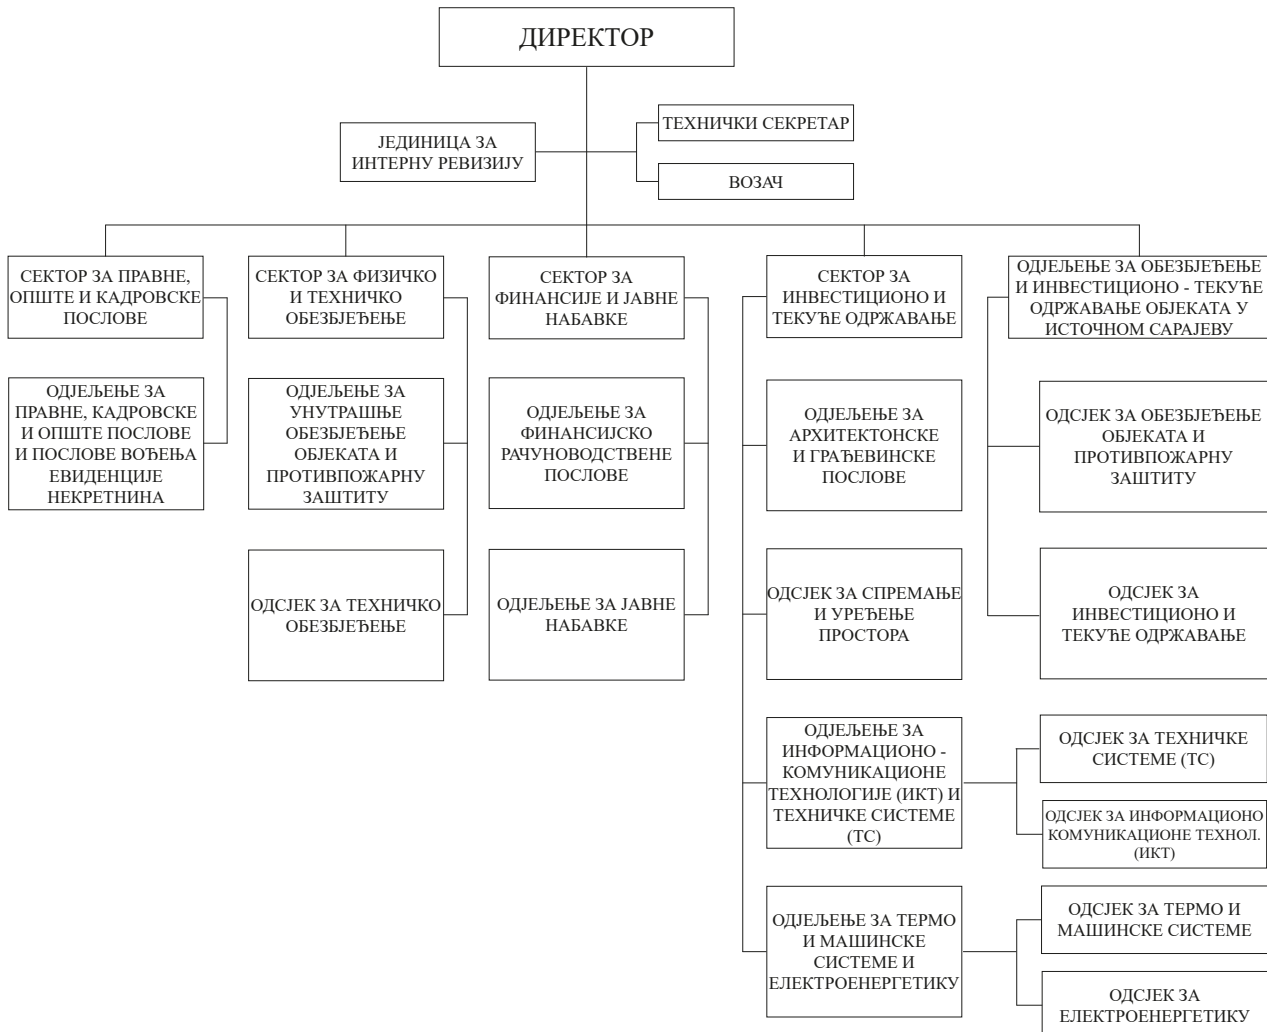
ДИРЕКТОР

ЈЕДИНИЦА ЗА ИНТЕРНУ РЕВИЗИЈУ

ТЕХНИЧКИ СЕКРЕТАР

ВОЗАЧ

СЕКТОР ЗА ПРАВНЕ, ОПШТЕ И КАДРОВСКЕ ПОСЛОВЕ

ОДЈЕЉЕЊЕ ЗА ПРАВНЕ, КАДРОВСКЕ И ОПШТЕ ПОСЛОВЕ И ПОСЛОВЕ ВОЂЕЊА ЕВИДЕНЦИЈЕ НЕКРЕТНИНА

СЕКТОР ЗА ФИЗИЧКО И ТЕХНИЧКО ОБЕЗБЈЕЂЕЊЕ

ОДЈЕЉЕЊЕ ЗА УНУТРАШЊЕ ОБЕЗБЈЕЂЕЊЕ ОБЈЕКАТА И ПРОТИВПОЖАРНУ ЗАШТИТУ

ОДСЈЕК ЗА ТЕХНИЧКО ОБЕЗБЈЕЂЕЊЕ

СЕКТОР ЗА ФИНАНСИЈЕ И ЈАВНЕ НАБАВКЕ

ОДЈЕЉЕЊЕ ЗА ФИНАНСИЈСКО РАЧУНОВОДСТВЕНЕ ПОСЛОВЕ

ОДЈЕЉЕЊЕ ЗА ЈАВНЕ НАБАВКЕ

СЕКТОР ЗА ИНВЕСТИЦИОНО И ТЕКУЋЕ ОДРЖАВАЊЕ

ОДЈЕЉЕЊЕ ЗА АРХИТЕКТОНСКЕ И ГРАЂЕВИНСКЕ ПОСЛОВЕ

ОДСЈЕК ЗА СПРЕМАЊЕ И УРЕЂЕЊЕ ПРОСТОРА

ОДЈЕЉЕЊЕ ЗА ИНФОРМАЦИОНО - КОМУНИКАЦИОНЕ ТЕХНОЛОГИЈЕ (ИКТ) И ТЕХНИЧКЕ СИСТЕМЕ (ТС)

ОДСЈЕК ЗА ТЕХНИЧКЕ СИСТЕМЕ (ТС)

ОДСЈЕК ЗА ИНФОРМАЦИОНО КОМУНИКАЦИОНЕ ТЕХНОЛ. (ИКТ)

ОДЈЕЉЕЊЕ ЗА ТЕРМО И МАШИНСКЕ СИСТЕМЕ И ЕЛЕКТРОЕНЕРГЕТИКУ

ОДСЈЕК ЗА ТЕРМО И МАШИНСКЕ СИСТЕМЕ

ОДСЈЕК ЗА ЕЛЕКТРОЕНЕРГЕТИКУ

ОДЈЕЉЕЊЕ ЗА ОБЕЗБЈЕЂЕЊЕ И ИНВЕСТИЦИОНО - ТЕКУЋЕ ОДРЖАВАЊЕ ОБЈЕКАТА У ИСТОЧНОМ САРАЈЕВУ

ОДСЈЕК ЗА ОБЕЗБЈЕЂЕЊЕ ОБЈЕКАТА И ПРОТИВПОЖАРНУ ЗАШТИТУ

ОДСЈЕК ЗА ИНВЕСТИЦИОНО И ТЕКУЋЕ ОДРЖАВАЊЕ